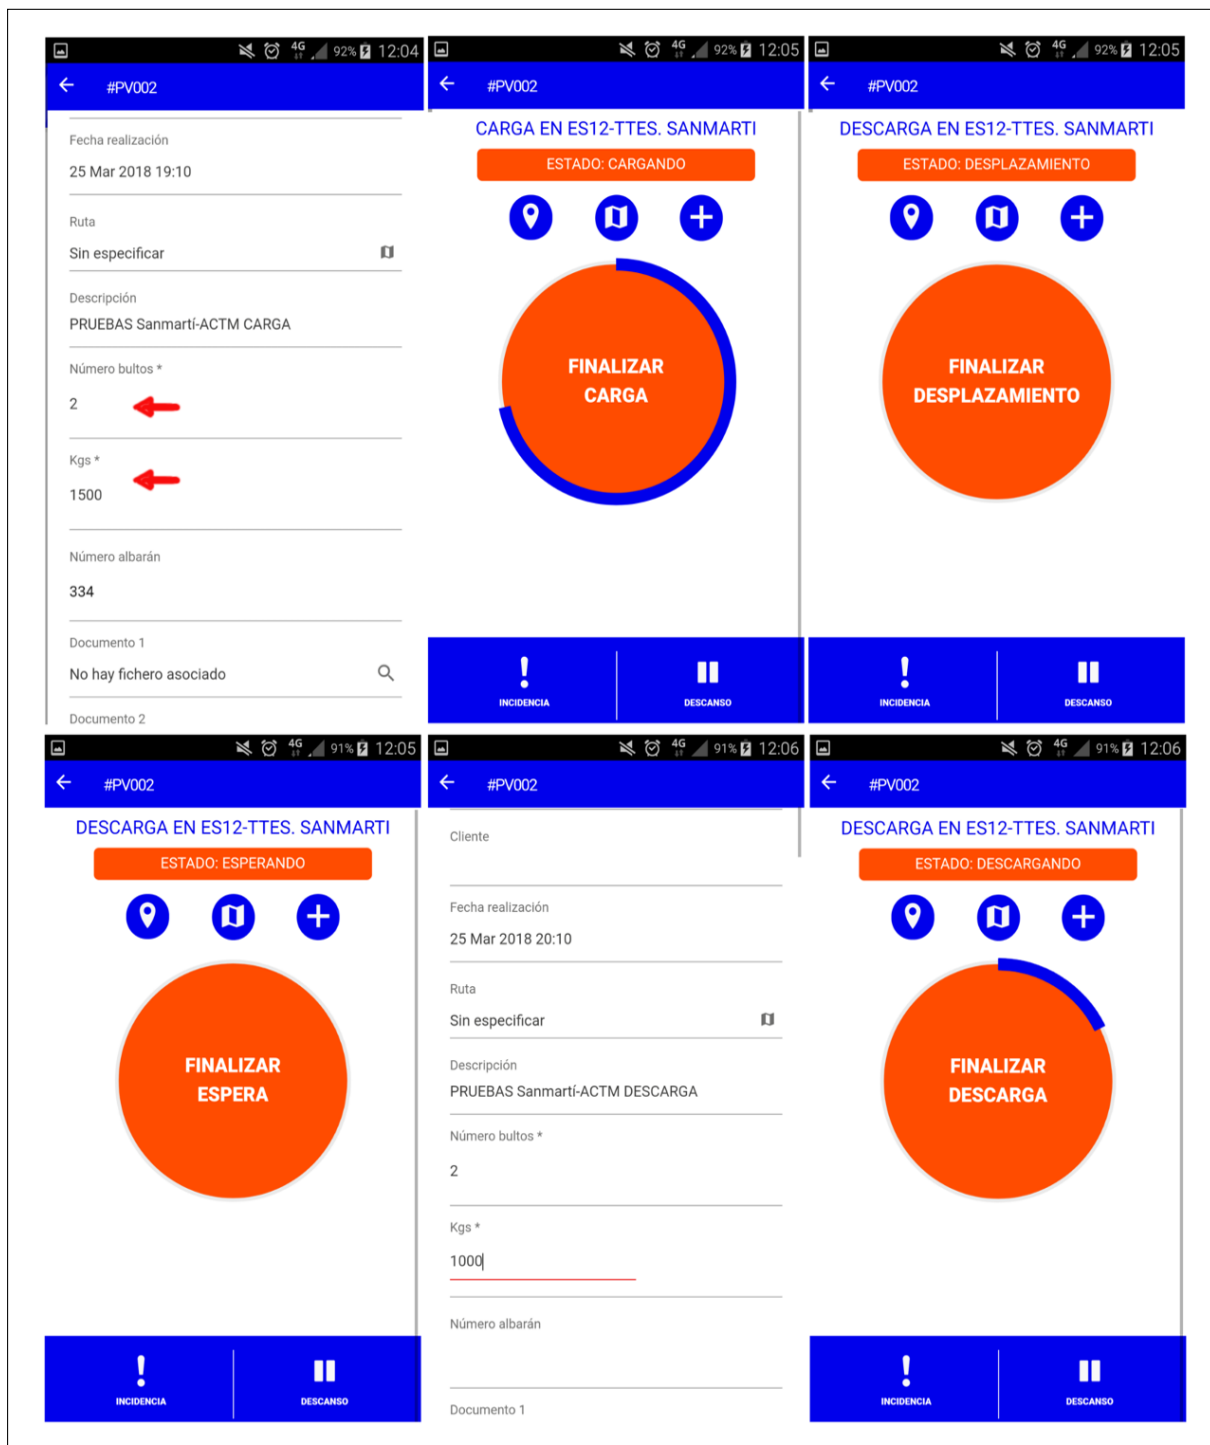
92% 12:04

#PV002

Fecha realización

25 Mar 2018 19:10

Ruta

Sin especificar

Descripción

PRUEBAS Sanmartí-ACTM CARGA

Número bultos *

2

Kgs *

1500

Número albarán

334

Documento 1

No hay fichero asociado

Documento 2

92% 12:05

#PV002

CARGA EN ES12-TTES. SANMARTI

ESTADO: CARGANDO

FINALIZAR CARGA

INCIDENCIA

DESCANSO

92% 12:05

#PV002

DESCARGA EN ES12-TTES. SANMARTI

ESTADO: DESPLAZAMIENTO

FINALIZAR DESPLAZAMIENTO

INCIDENCIA

DESCANSO

91% 12:05

#PV002

DESCARGA EN ES12-TTES. SANMARTI

ESTADO: ESPERANDO

FINALIZAR ESPERA

INCIDENCIA

DESCANSO

91% 12:06

#PV002

Cliente

Fecha realización

25 Mar 2018 20:10

Ruta

Sin especificar

Descripción

PRUEBAS Sanmartí-ACTM DESCARGA

Número bultos *

2

Kgs *

1000

Número albarán

Documento 1

91% 12:06

#PV002

DESCARGA EN ES12-TTES. SANMARTI

ESTADO: DESCARGANDO

FINALIZAR DESCARGA

INCIDENCIA

DESCANSO